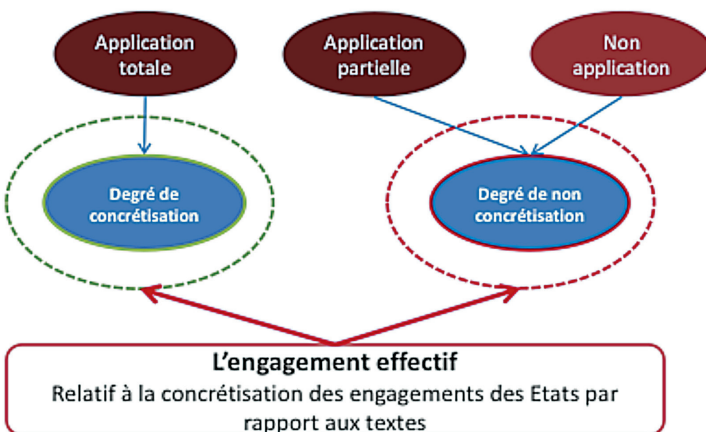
Application totale

Application partielle

Non application

Degré de concrétisation

Degré de non concrétisation

L'engagement effectif
Relatif à la concrétisation des engagements des Etats par rapport aux textes